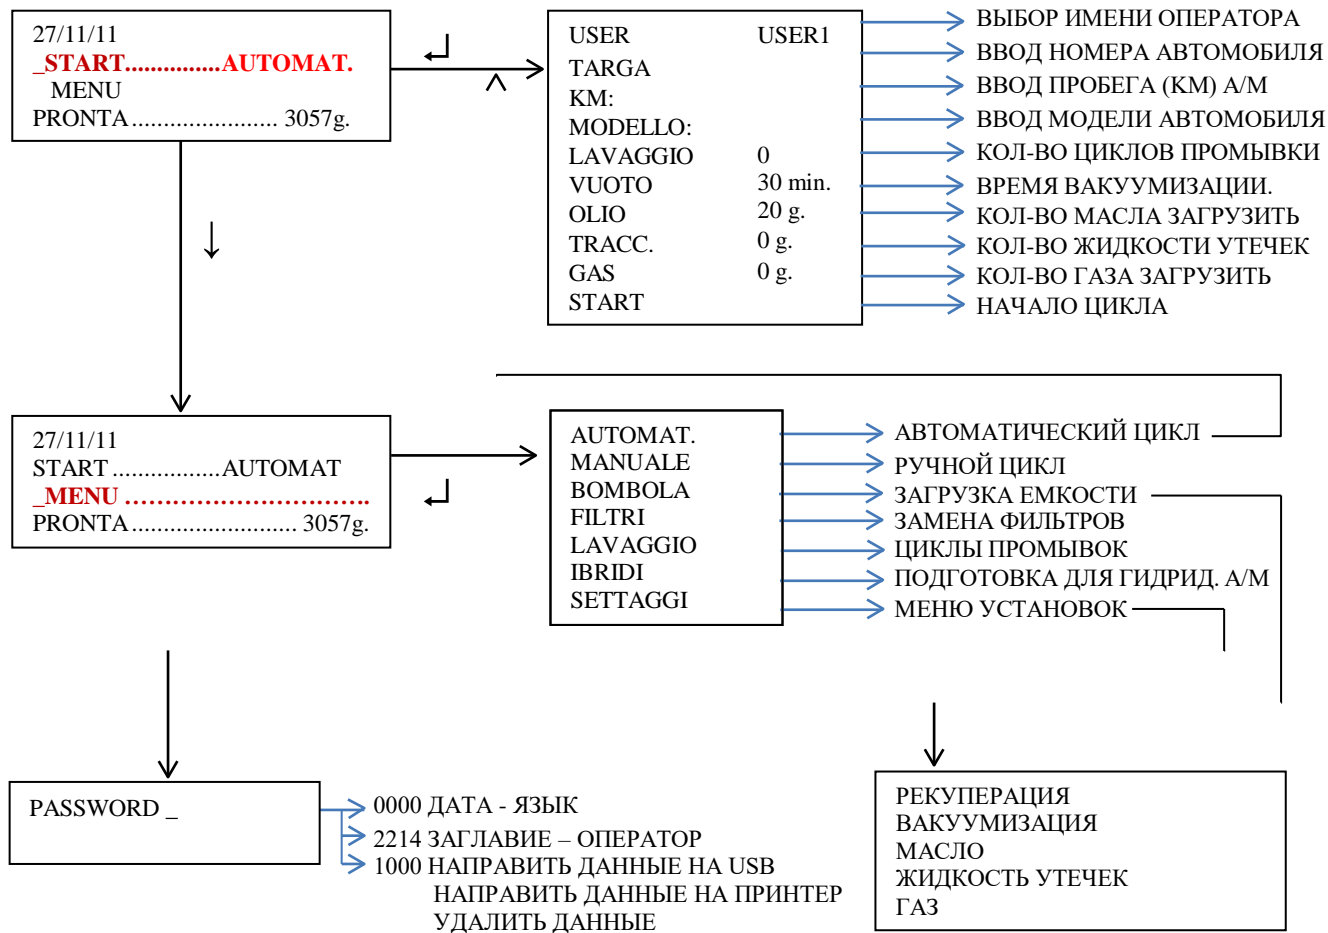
27/11/11
_START...............AUTOMAT.
MENU
PRONTA....................... 3057g.

USER USER1
TARGA
KM:
MODELLO:
LAVAGGIO 0
VUOTO 30 min.
OLIO 20 g.
TRACC. 0 g.
GAS 0 g.
START

ВЫБОР ИМЕНИ ОПЕРАТОРА
ВВОД НОМЕРА АВТОМОБИЛЯ
ВВОД ПРОБЕГА (КМ) А/М
ВВОД МОДЕЛИ АВТОМОБИЛЯ
КОЛ-ВО ЦИКЛОВ ПРОМЫВКИ
ВРЕМЯ ВАКУУМИЗАЦИИ.
КОЛ-ВО МАСЛА ЗАГРУЗИТЬ
КОЛ-ВО ЖИДКОСТИ УТЕЧЕК
КОЛ-ВО ГАЗА ЗАГРУЗИТЬ
НАЧАЛО ЦИКЛА

27/11/11
START ................AUTOMAT
_MENU ..............................
PRONTA.......................... 3057g.

AUTOMAT.
MANUALE
BOMBOLA
FILTRI
LAVAGGIO
IBRIDI
SETTAGGI

АВТОМАТИЧЕСКИЙ ЦИКЛ
РУЧНОЙ ЦИКЛ
ЗАГРУЗКА ЕМКОСТИ
ЗАМЕНА ФИЛЬТРОВ
ЦИКЛЫ ПРОМЫВОК
ПОДГОТОВКА ДЛЯ ГИДРИД. А/М
МЕНЮ УСТАНОВОК

PASSWORD _

0000 ДАТА - ЯЗЫК
2214 ЗАГЛАВИЕ – ОПЕРАТОР
1000 НАПРАВИТЬ ДАННЫЕ НА USB
НАПРАВИТЬ ДАННЫЕ НА ПРИНТЕР
УДАЛИТЬ ДАННЫЕ

РЕКУПЕРАЦИЯ
ВАКУУМИЗАЦИЯ
МАСЛО
ЖИДКОСТЬ УТЕЧЕК
ГАЗ